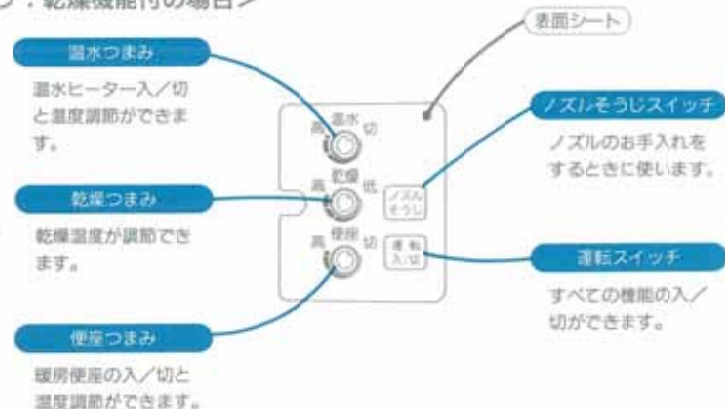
〉：乾燥機能付の場合〉

表面シート

温水つまみ

温水ヒーター入／切と温度調節ができます。

乾燥つまみ

乾燥温度が調節できます。

便座つまみ

暖房便座の入／切と温度調節ができます。

高 温水 切

高 乾燥 低

高 便座 切

ノズルそうじ

運転入/切

ノズルそうじスイッチ

ノズルのお手入れをするときに使います。

運転スイッチ

すべての機能の入／切ができます。